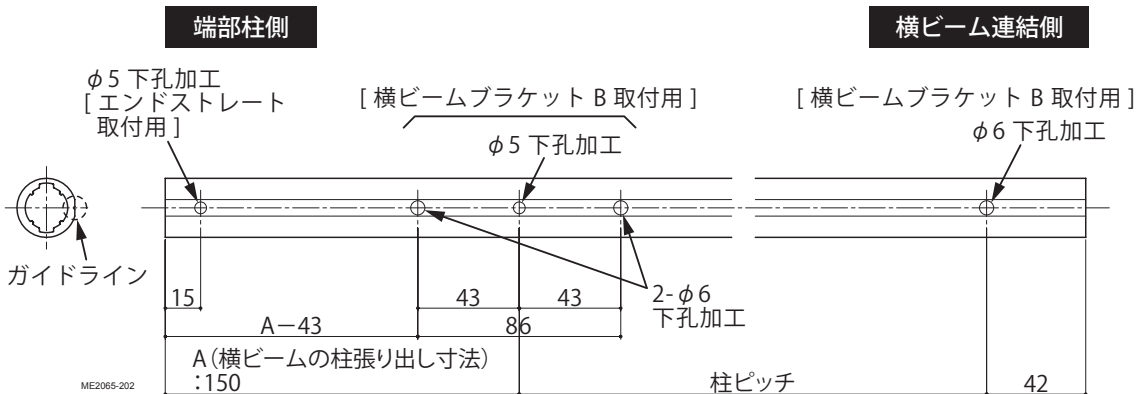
端部柱側

横ビーム連結側

$\phi$5 下孔加工
[ エンドストレート 取付用 ]

[ 横ビームブラケット B 取付用 ]

$\phi$5 下孔加工

[ 横ビームブラケット B 取付用 ]

$\phi$6 下孔加工

ガイドライン

15

43

43

2-$\phi$6
下孔加工

A－43

86

A（横ビームの柱張り出し寸法）
：150

柱ピッチ

42

ME2065-202